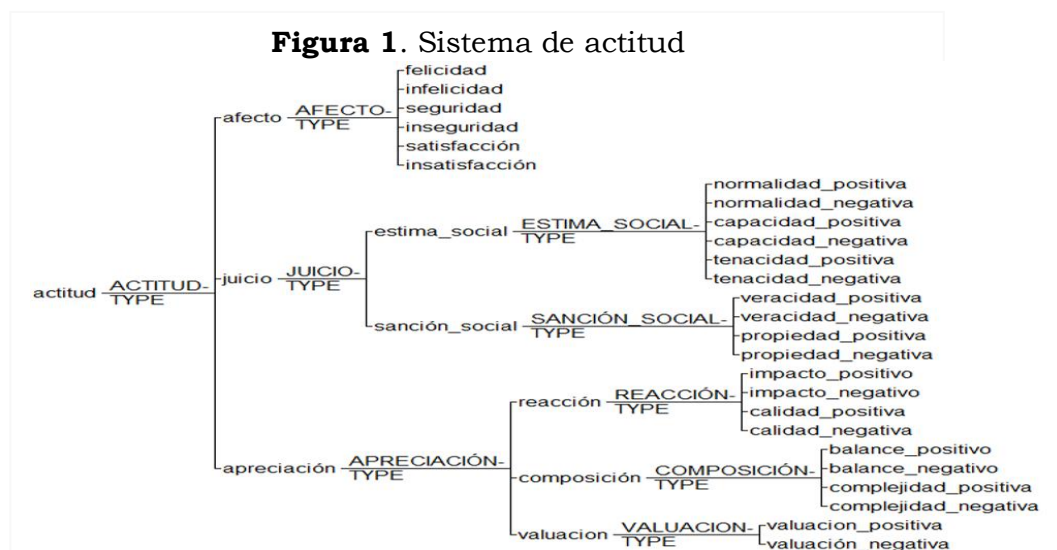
**Figura 1**. Sistema de actitud

actitud ACTITUD-TYPE
afecto AFECTO-TYPE
felicidad
infelicidad
seguridad
inseguridad
satisfacción
insatisfacción
juicio JUICIO-TYPE
estima_social ESTIMA_SOCIAL-TYPE
normalidad_positiva
normalidad_negativa
capacidad_positiva
capacidad_negativa
tenacidad_positiva
tenacidad_negativa
sanción_social SANCIÓN_SOCIAL-TYPE
veracidad_positiva
veracidad_negativa
propiedad_positiva
propiedad_negativa
apreciación APRECIACIÓN-TYPE
reacción REACCIÓN-TYPE
impacto_positivo
impacto_negativo
calidad_positiva
calidad_negativa
composición COMPOSICIÓN-TYPE
balance_positivo
balance_negativo
complejidad_positiva
complejidad_negativa
valuacion VALUACION-TYPE
valuacion_positiva
valuación_negativa